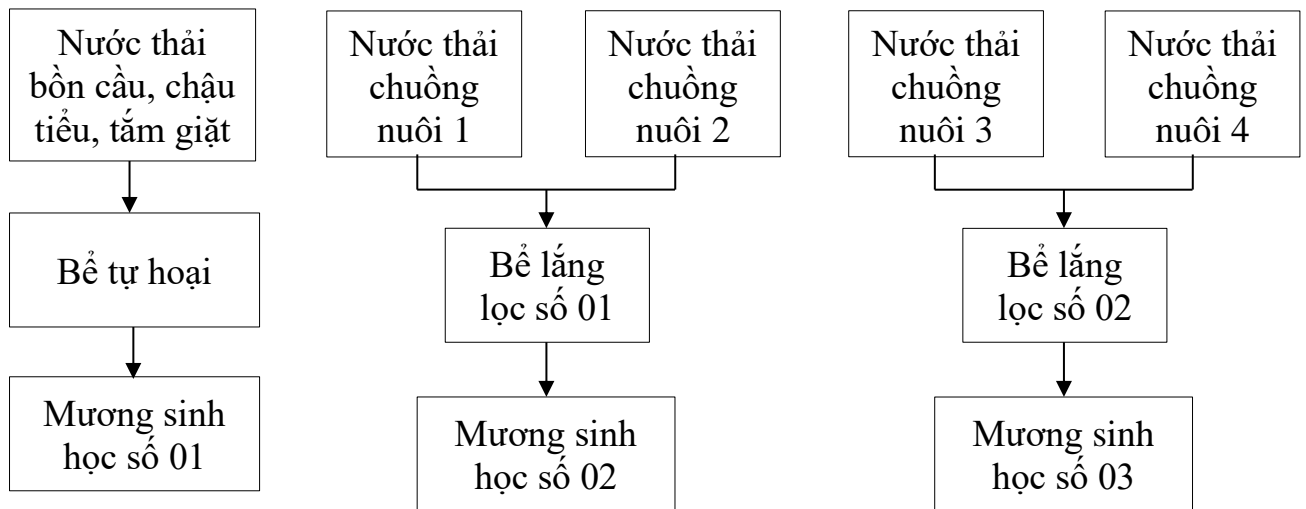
Nước thải bồn cầu, chậu tiểu, tắm giặt

Bể tự hoại

Mương sinh học số 01

Nước thải chuồng nuôi 1

Nước thải chuồng nuôi 2

Bể lắng lọc số 01

Mương sinh học số 02

Nước thải chuồng nuôi 3

Nước thải chuồng nuôi 4

Bể lắng lọc số 02

Mương sinh học số 03